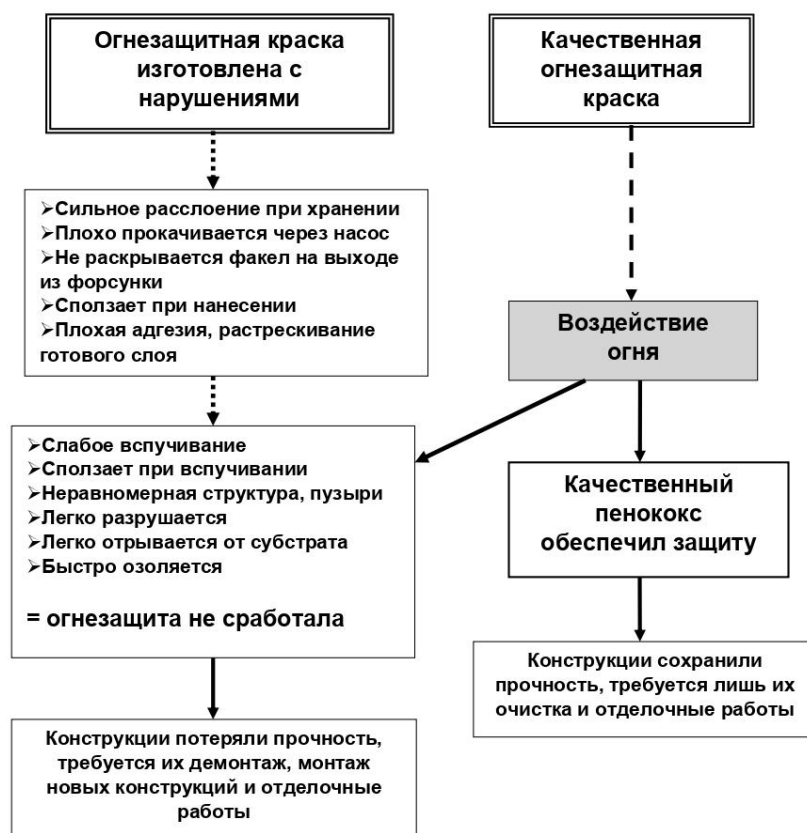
Огнезащитная краска изготовлена с нарушениями

Качественная огнезащитная краска

➢Сильное расслоение при хранении
➢Плохо прокачивается через насос
➢Не раскрывается факел на выходе из форсунки
➢Сползает при нанесении
➢Плохая адгезия, растрескивание готового слоя

Воздействие огня

➢Слабое вспучивание
➢Сползает при вспучивании
➢Неравномерная структура, пузыри
➢Легко разрушается
➢Легко отрывается от субстрата
➢Быстро озоляется

= огнезащита не сработала

Качественный пенококс обеспечил защиту

Конструкции сохранили прочность, требуется лишь их очистка и отделочные работы

Конструкции потеряли прочность, требуется их демонтаж, монтаж новых конструкций и отделочные работы